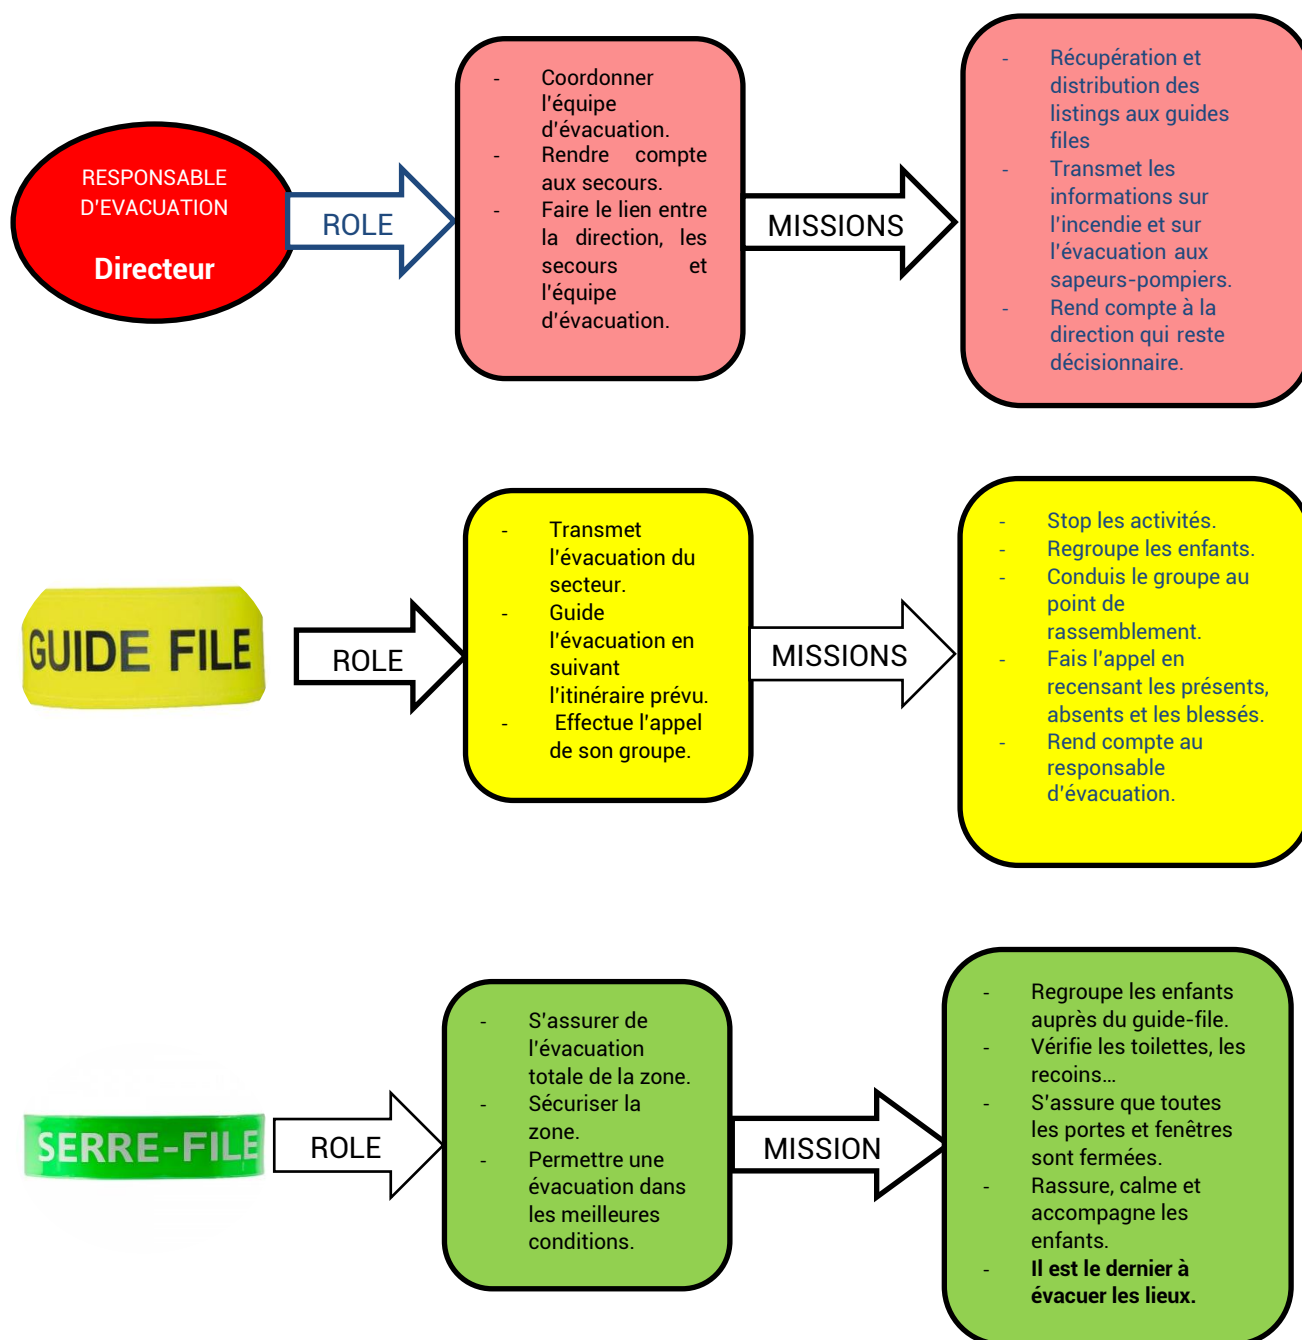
RESPONSABLE D'EVACUATION

Directeur

ROLE

- Coordonner l'équipe d'évacuation.
- Rendre compte aux secours.
- Faire le lien entre la direction, les secours et l'équipe d'évacuation.

MISSIONS

- Récupération et distribution des listings aux guides files
- Transmet les informations sur l'incendie et sur l'évacuation aux sapeurs-pompiers.
- Rend compte à la direction qui reste décisionnaire.

GUIDE FILE

ROLE

- Transmet l'évacuation du secteur.
- Guide l'évacuation en suivant l'itinéraire prévu.
- Effectue l'appel de son groupe.

MISSIONS

- Stop les activités.
- Regroupe les enfants.
- Conduis le groupe au point de rassemblement.
- Fais l'appel en recensant les présents, absents et les blessés.
- Rend compte au responsable d'évacuation.

SERRE-FILE

ROLE

- S'assurer de l'évacuation totale de la zone.
- Sécuriser la zone.
- Permettre une évacuation dans les meilleures conditions.

MISSION

- Regroupe les enfants auprès du guide-file.
- Vérifie les toilettes, les recoins…
- S'assure que toutes les portes et fenêtres sont fermées.
- Rassure, calme et accompagne les enfants.
- Il est le dernier à évacuer les lieux.